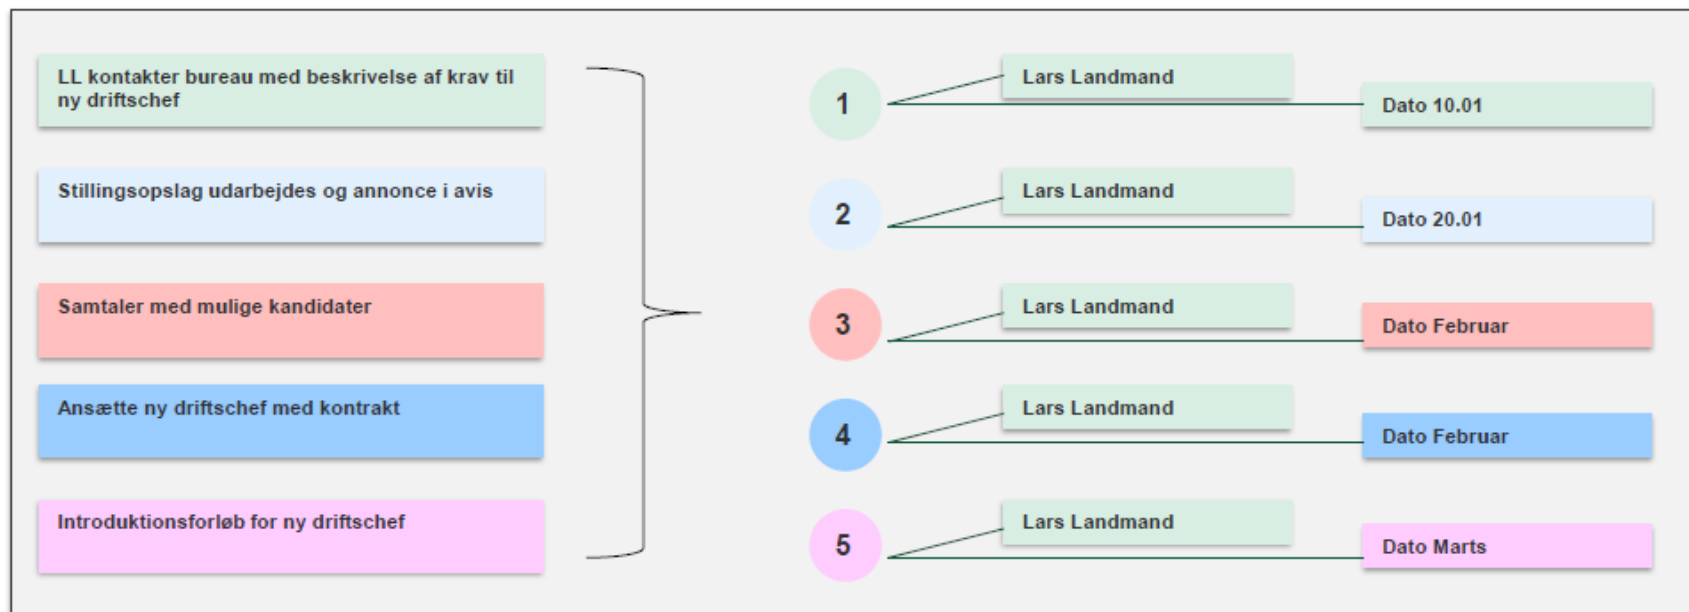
LL kontakter bureau med beskrivelse af krav til ny driftschef

Stillingsopslag udarbejdes og annonce i avis

Samtaler med mulige kandidater

Ansætte ny driftschef med kontrakt

Introduktionsforløb for ny driftschef

1

Lars Landmand

Dato 10.01

2

Lars Landmand

Dato 20.01

3

Lars Landmand

Dato Februar

4

Lars Landmand

Dato Februar

5

Lars Landmand

Dato Marts